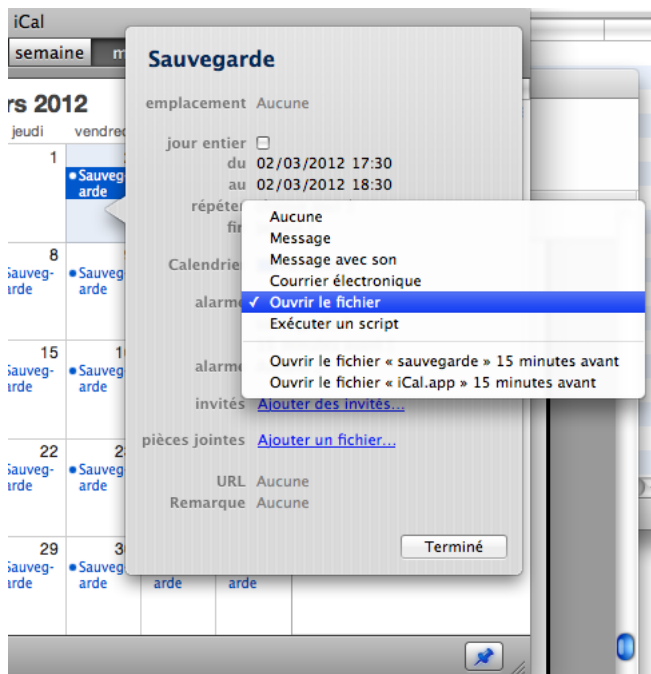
iCal

semaine m

rs 2012

jeudi vendred

1 • Sauveg arde

8 Sauveg arde • Sauveg arde

15 Sauveg arde • Sauveg arde

22 Sauveg arde • Sauveg arde

29 Sauveg arde • Sauveg arde arde arde

Sauvegarde

emplacement Aucune

jour entier

du 02/03/2012 17:30

au 02/03/2012 18:30

répéter

fin

Calendrier

alarme

alarme

Aucune
Message
Message avec son
Courrier électronique
✓ Ouvrir le fichier
Exécuter un script

Ouvrir le fichier « sauvegarde » 15 minutes avant
Ouvrir le fichier « iCal.app » 15 minutes avant

invités Ajouter des invités...

pièces jointes Ajouter un fichier...

URL Aucune

Remarque Aucune

Terminé